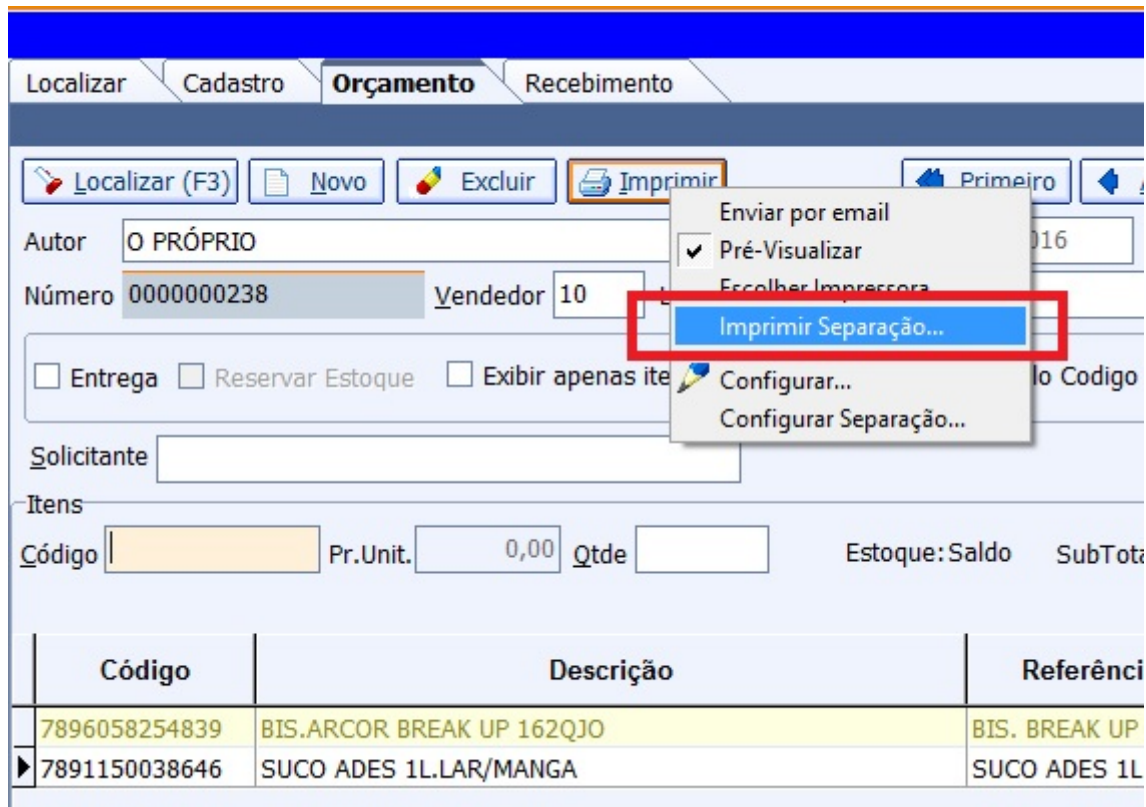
Localizar | Cadastro | Orçamento | Recebimento

Localizar (F3) | Novo | Excluir | Imprimir | Primeiro

Enviar por email
✔ Pré-Visualizar
Escolher Impressora
Imprimir Separação...
Configurar...
Configurar Separação...

Autor O PRÓPRIO
016

Número 0000000238 Vendedor 10

Entrega | Reservar Estoque | Exibir apenas ite | lo Codigo

Solicitante

Itens

Código | Pr.Unit. 0,00 | Qtde | Estoque: Saldo | SubTota

| Código | Descrição | Referênci |
|---|---|---|
| 7896058254839 | BIS.ARCOR BREAK UP 162QJO | BIS. BREAK UP |
| 7891150038646 | SUCO ADES 1L.LAR/MANGA | SUCO ADES 1L |